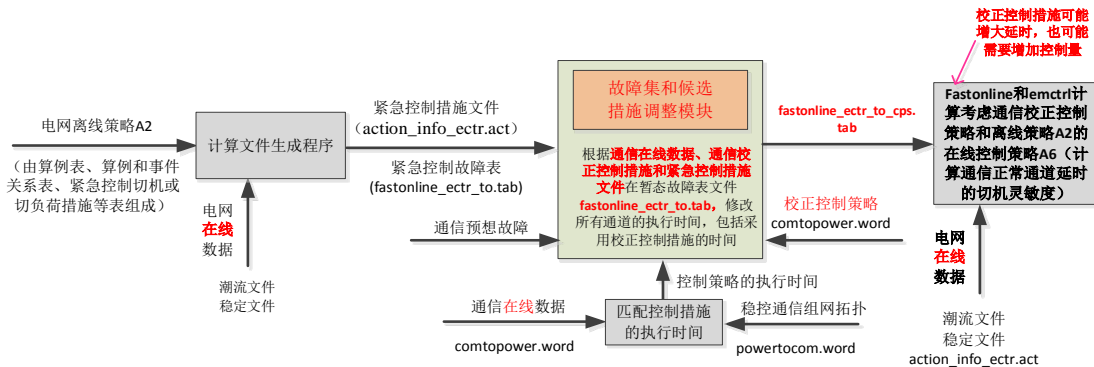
校正控制措施可能增大延时，也可能需要增加控制量

电网离线策略A2

（由算例表、算例和事件关系表、紧急控制切机或切负荷措施等表组成）

计算文件生成程序

电网
在线
数据

潮流文件
稳定文件

紧急控制措施文件
（action_info_ectr.act）

紧急控制故障表
(fastonline_ectr_to.tab)

通信预想故障

故障集和候选措施调整模块

根据通信在线数据、通信校正控制措施和紧急控制措施文件在暂态故障表文件fastonline_ectr_to.tab，修改所有通道的执行时间，包括采用校正控制措施的时间

fastonline_ectr_to_cps.tab

校正控制策略
comtopower.word

控制策略的执行时间

通信在线数据

comtopower.word

匹配控制措施的执行时间

稳控通信组网拓扑

powertocom.word

Fastonline和emctrl计算考虑通信校正控制策略和离线策略A2的在线控制策略A6（计算通信正常通道延时的切机灵敏度）

电网
在线
数据

潮流文件
稳定文件
action_info_ectr.act